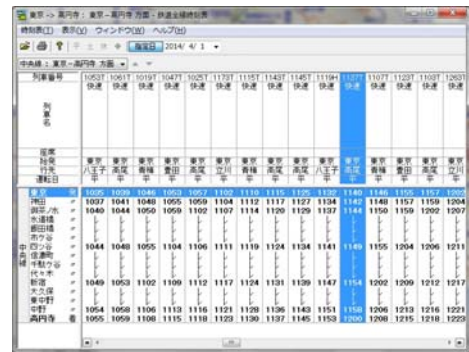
東京 -> 高円寺 : 東京→高円寺 方面 - 鉄道全線時刻表

時刻表(T) 表示(V) ウィンドウ(W) ヘルプ(H)

指定日 2014/ 4/ 1

中央線 : 東京→高円寺 方面

| 列車番号 | 1053T | 1061T | 1019T | 1047T | 1025T | 1173T | 1115T | 1143T | 1145T | 1119H | 1127T | 1107T | 1123T | 1103T | 1263T |
|---|---|---|---|---|---|---|---|---|---|---|---|---|---|---|---|
| 種別 | 快速 | 快速 | 快速 | 快速 | 快速 | 快速 | 快速 | 快速 | 快速 | 快速 | 快速 | 快速 | 快速 | 快速 | 快速 |
| 列車名 | | | | | | | | | | | | | | | |
| 始発 | 東京 | 東京 | 東京 | 東京 | 東京 | 東京 | 東京 | 東京 | 東京 | 東京 | 東京 | 東京 | 東京 | 東京 | 東京 |
| 行先 | 八王子 | 高尾 | 青梅 | 豊田 | 高尾 | 立川 | 青梅 | 高尾 | 高尾 | 八王子 | 高尾 | 高尾 | 豊田 | 高尾 | 立川 |
| 運転日 | 平 | 平 | 平 | 平 | 平 | 平 | 平 | 平 | 平 | 平 | 平 | 平 | 平 | 平 | 平 |
| 東京 発 | 1035 | 1039 | 1046 | 1053 | 1057 | 1102 | 1110 | 1115 | 1125 | 1132 | 1140 | 1146 | 1155 | 1157 | 1209 |
| 神田 | 1037 | 1041 | 1048 | 1055 | 1059 | 1104 | 1112 | 1117 | 1127 | 1134 | 1142 | 1148 | 1157 | 1159 | 1204 |
| 御茶ノ水 | 1040 | 1044 | 1050 | 1059 | 1102 | 1107 | 1114 | 1120 | 1129 | 1137 | 1144 | 1150 | 1159 | 1202 | 1207 |
| 水道橋 | ⋮ | ⋮ | ⋮ | ⋮ | ⋮ | ⋮ | ⋮ | ⋮ | ⋮ | ⋮ | ⋮ | ⋮ | ⋮ | ⋮ | ⋮ |
| 飯田橋 | ⋮ | ⋮ | ⋮ | ⋮ | ⋮ | ⋮ | ⋮ | ⋮ | ⋮ | ⋮ | ⋮ | ⋮ | ⋮ | ⋮ | ⋮ |
| 市ケ谷 | ⋮ | ⋮ | ⋮ | ⋮ | ⋮ | ⋮ | ⋮ | ⋮ | ⋮ | ⋮ | ⋮ | ⋮ | ⋮ | ⋮ | ⋮ |
| 四ツ谷 | 1044 | 1048 | 1055 | 1104 | 1106 | 1111 | 1119 | 1124 | 1134 | 1141 | 1149 | 1155 | 1204 | 1206 | 1211 |
| 信濃町 | ⋮ | ⋮ | ⋮ | ⋮ | ⋮ | ⋮ | ⋮ | ⋮ | ⋮ | ⋮ | ⋮ | ⋮ | ⋮ | ⋮ | ⋮ |
| 千駄ケ谷 | ⋮ | ⋮ | ⋮ | ⋮ | ⋮ | ⋮ | ⋮ | ⋮ | ⋮ | ⋮ | ⋮ | ⋮ | ⋮ | ⋮ | ⋮ |
| 代々木 | ⋮ | ⋮ | ⋮ | ⋮ | ⋮ | ⋮ | ⋮ | ⋮ | ⋮ | ⋮ | ⋮ | ⋮ | ⋮ | ⋮ | ⋮ |
| 新宿 | 1049 | 1053 | 1102 | 1109 | 1112 | 1117 | 1124 | 1131 | 1139 | 1147 | 1154 | 1202 | 1209 | 1212 | 1217 |
| 大久保 | ⋮ | ⋮ | ⋮ | ⋮ | ⋮ | ⋮ | ⋮ | ⋮ | ⋮ | ⋮ | ⋮ | ⋮ | ⋮ | ⋮ | ⋮ |
| 東中野 | ⋮ | ⋮ | ⋮ | ⋮ | ⋮ | ⋮ | ⋮ | ⋮ | ⋮ | ⋮ | ⋮ | ⋮ | ⋮ | ⋮ | ⋮ |
| 中野 | 1054 | 1058 | 1106 | 1113 | 1116 | 1121 | 1128 | 1136 | 1143 | 1151 | 1158 | 1206 | 1213 | 1216 | 1221 |
| 高円寺 着 | 1055 | 1059 | 1108 | 1115 | 1118 | 1123 | 1130 | 1137 | 1145 | 1153 | 1200 | 1208 | 1215 | 1218 | 1223 |

中央線